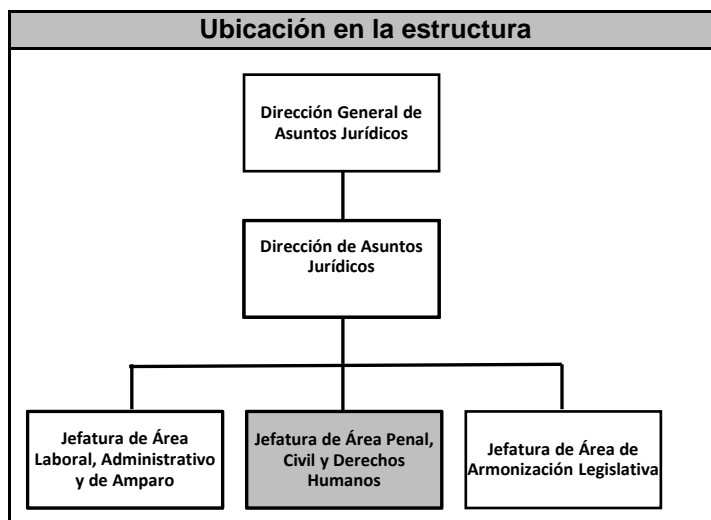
Ubicación en la estructura

Dirección General de Asuntos Jurídicos

Dirección de Asuntos Jurídicos

Jefatura de Área Laboral, Administrativo y de Amparo

Jefatura de Área Penal, Civil y Derechos Humanos

Jefatura de Área de Armonización Legislativa